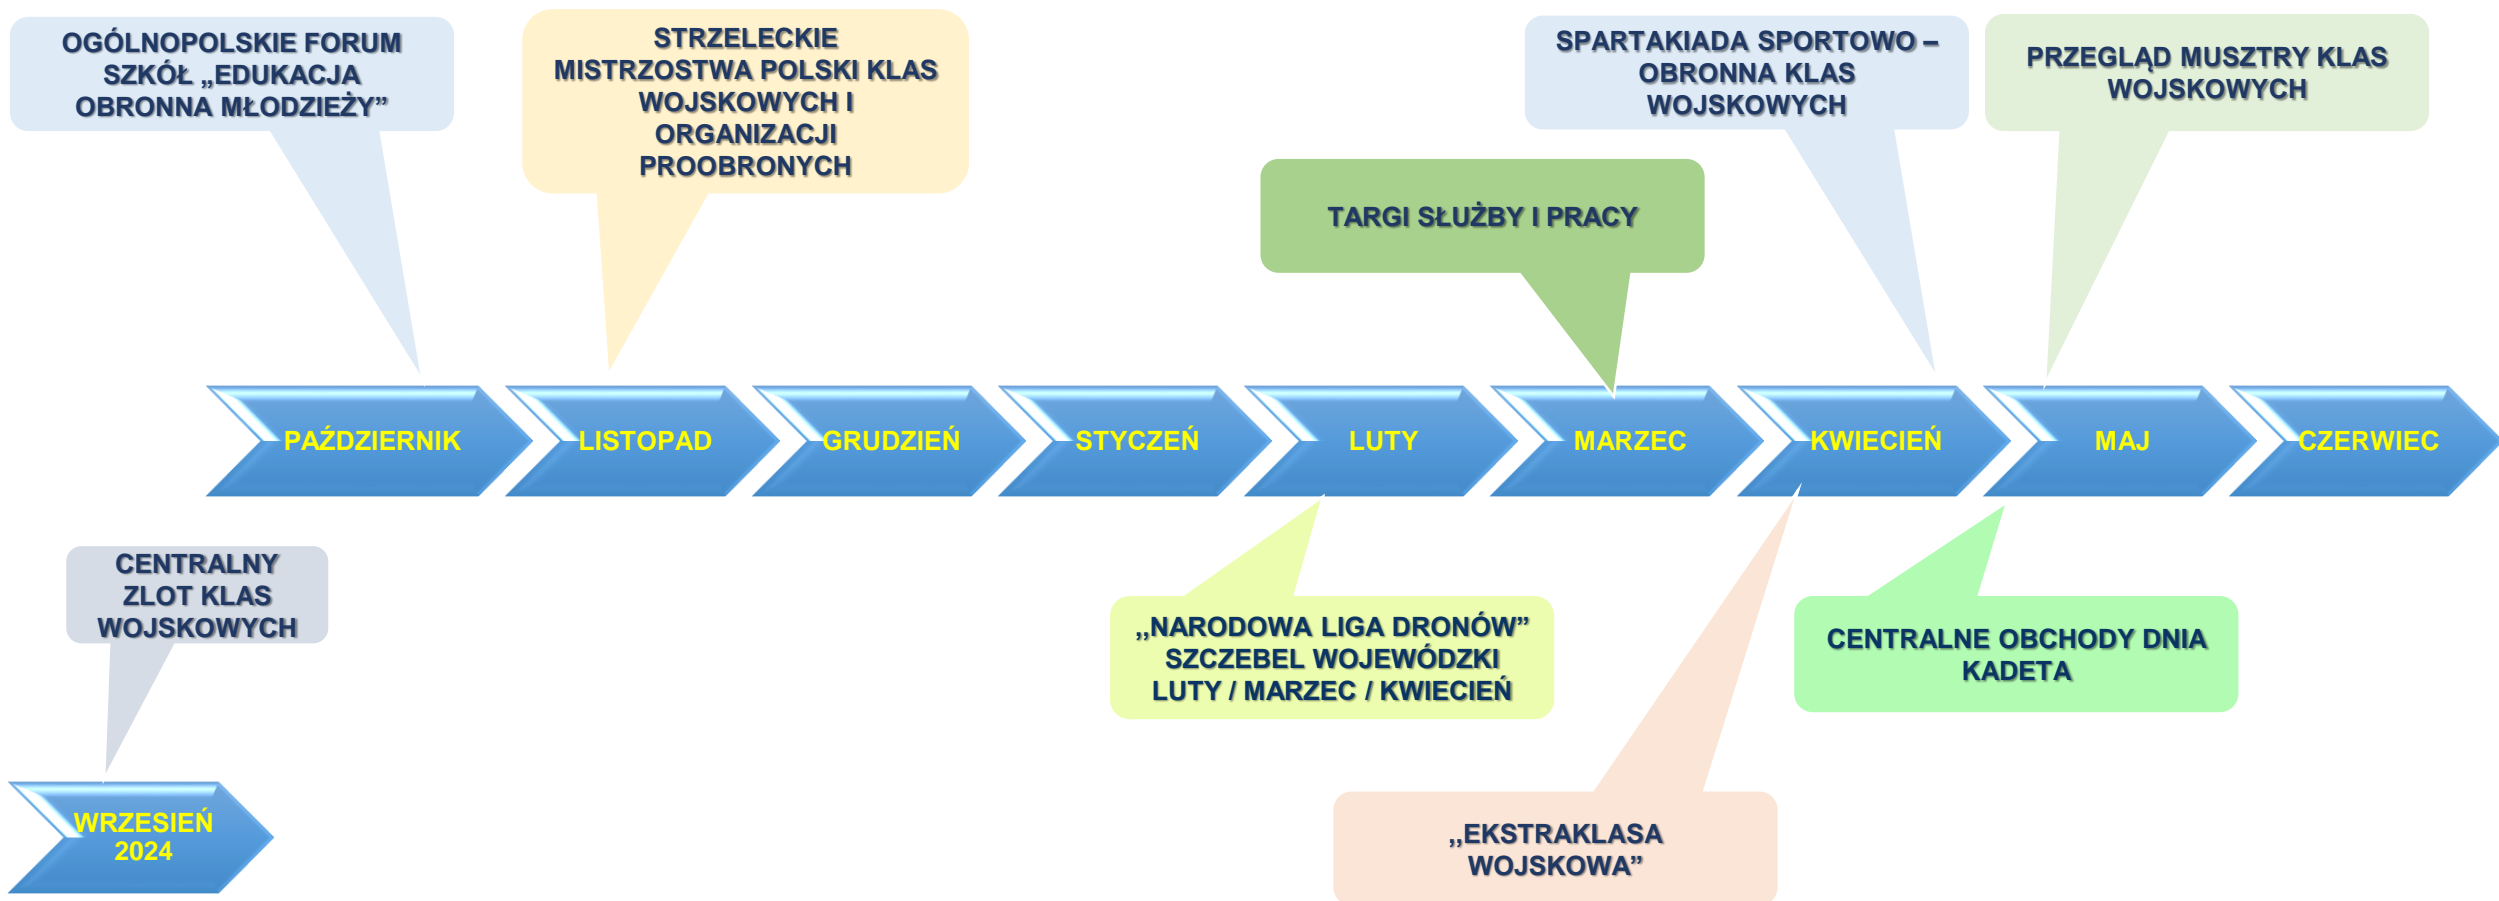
OGÓLNOPOLSKIE FORUM SZKÓŁ „EDUKACJA OBRONNA MŁODZIEŻY”

STRZELECKIE MISTRZOSTWA POLSKI KLAS WOJSKOWYCH I ORGANIZACJI PROOBRONYCH

SPARTAKIADA SPORTOWO – OBRONNA KLAS WOJSKOWYCH

PRZEGLĄD MUSZTRY KLAS WOJSKOWYCH

TARGI SŁUŻBY I PRACY

PAŹDZIERNIK

LISTOPAD

GRUDZIEŃ

STYCZEŃ

LUTY

MARZEC

KWIECIEŃ

MAJ

CZERWIEC

CENTRALNY ZLOT KLAS WOJSKOWYCH

„NARODOWA LIGA DRONÓW” SZCZEBEL WOJEWÓDZKI LUTY / MARZEC / KWIECIEŃ

CENTRALNE OBCHODY DNIA KADETA

WRZESIEŃ 2024

„EKSTRAKLASA WOJSKOWA”